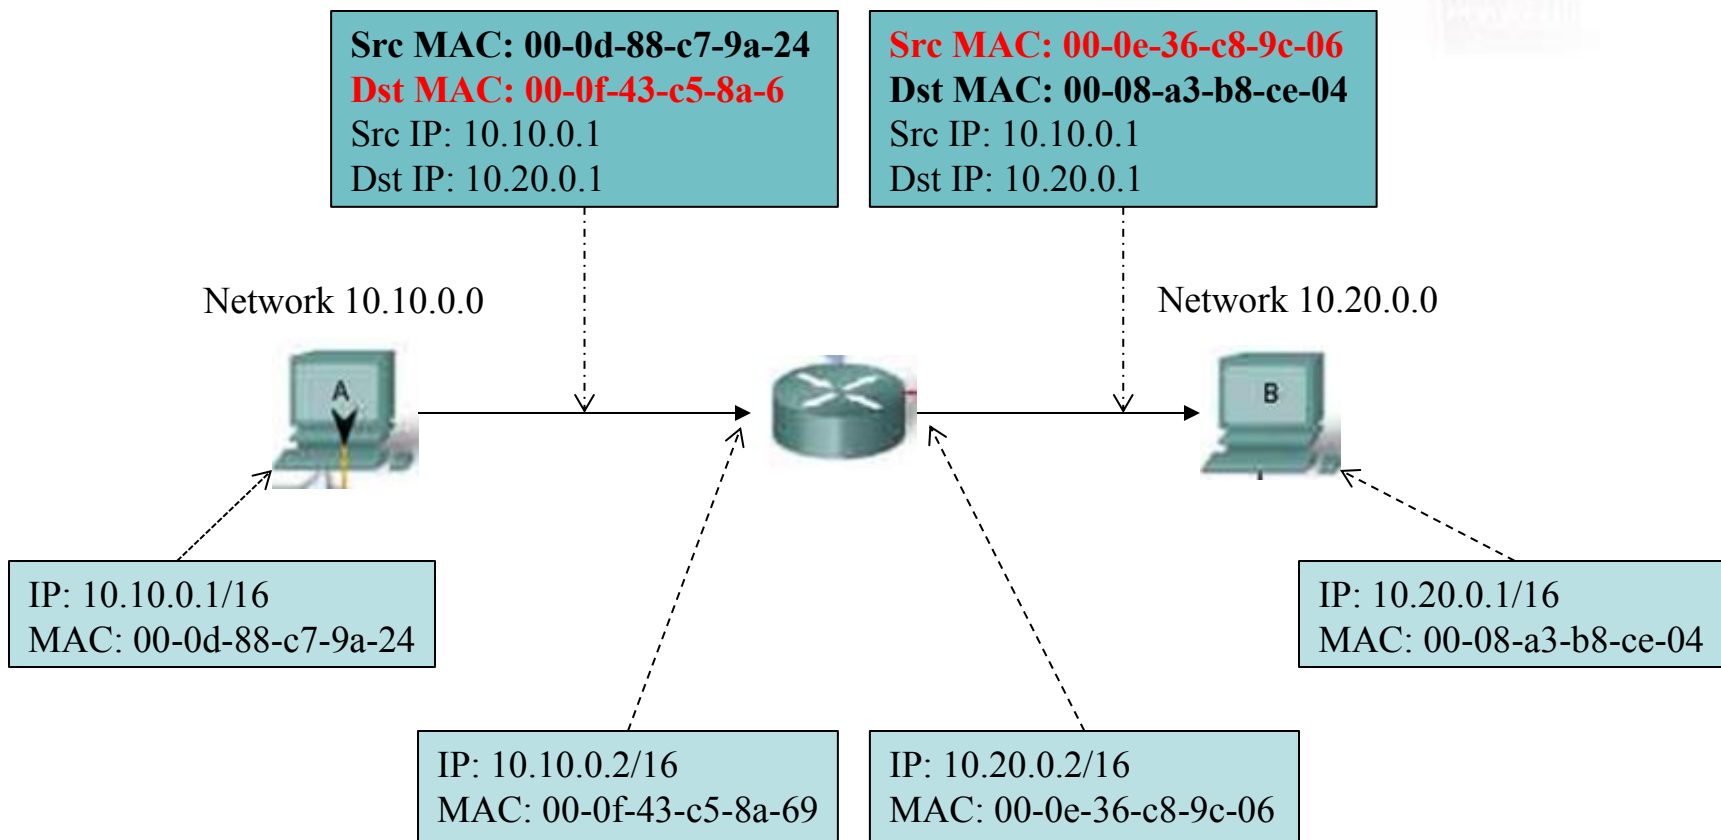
Src MAC: 00-0d-88-c7-9a-24
Dst MAC: 00-0f-43-c5-8a-6
Src IP: 10.10.0.1
Dst IP: 10.20.0.1

Src MAC: 00-0e-36-c8-9c-06
Dst MAC: 00-08-a3-b8-ce-04
Src IP: 10.10.0.1
Dst IP: 10.20.0.1

Network 10.10.0.0

Network 10.20.0.0

A

B

IP: 10.10.0.1/16
MAC: 00-0d-88-c7-9a-24

IP: 10.20.0.1/16
MAC: 00-08-a3-b8-ce-04

IP: 10.10.0.2/16
MAC: 00-0f-43-c5-8a-69

IP: 10.20.0.2/16
MAC: 00-0e-36-c8-9c-06